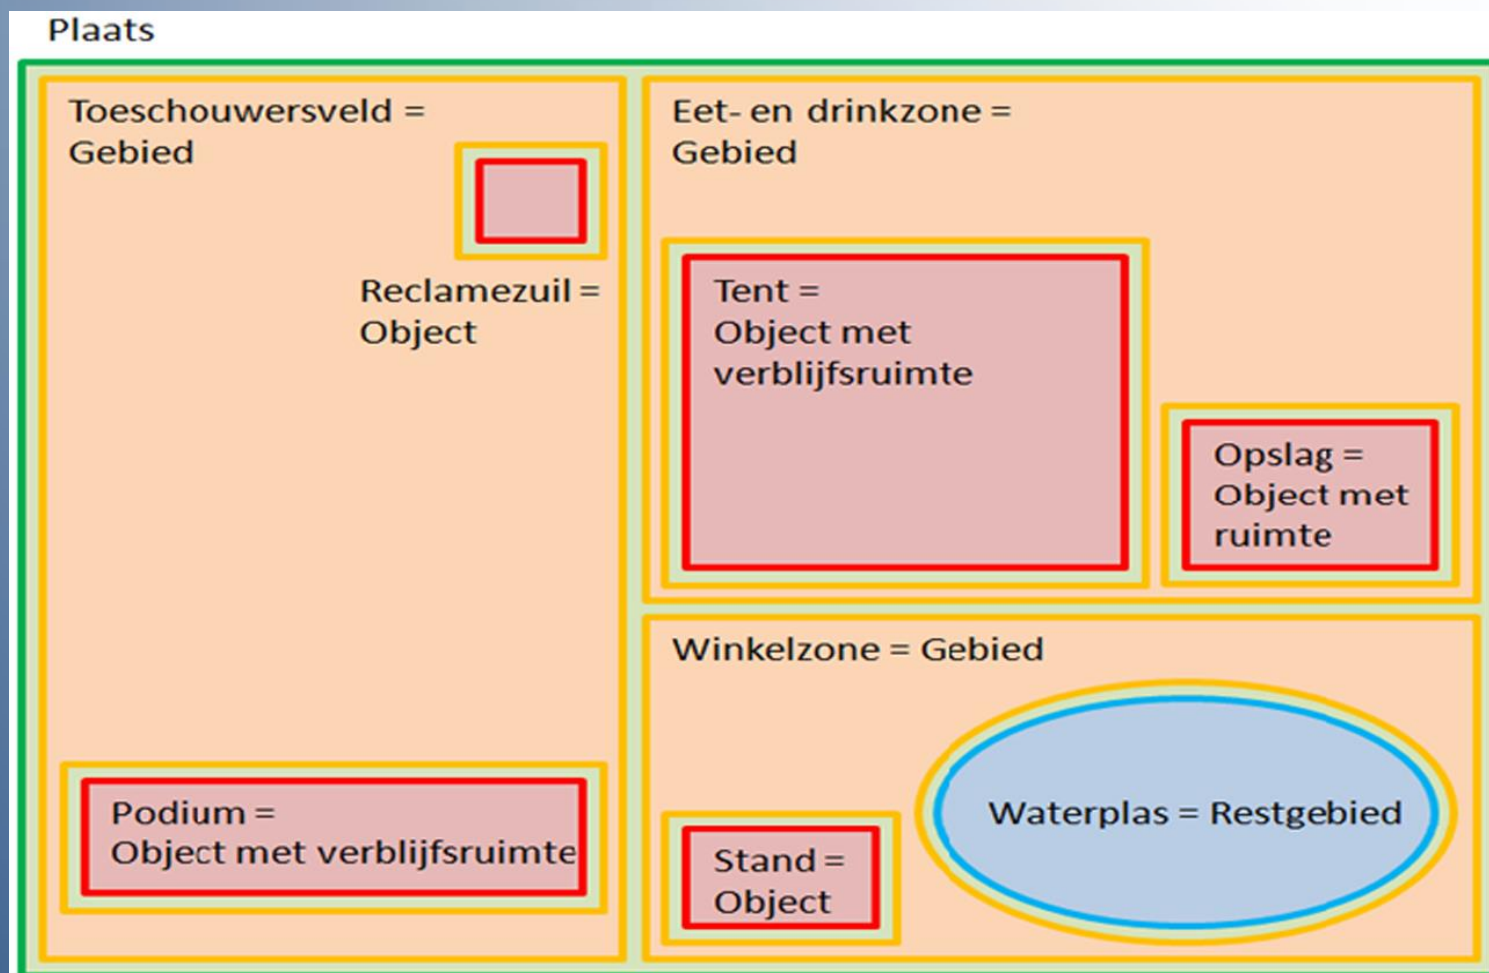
Plaats

Toeschouwersveld = Gebied

Reclamezuil = Object

Podium = Object met verblijfsruimte

Eet- en drinkzone = Gebied

Tent = Object met verblijfsruimte

Opslag = Object met ruimte

Winkelzone = Gebied

Stand = Object

Waterplas = Restgebied